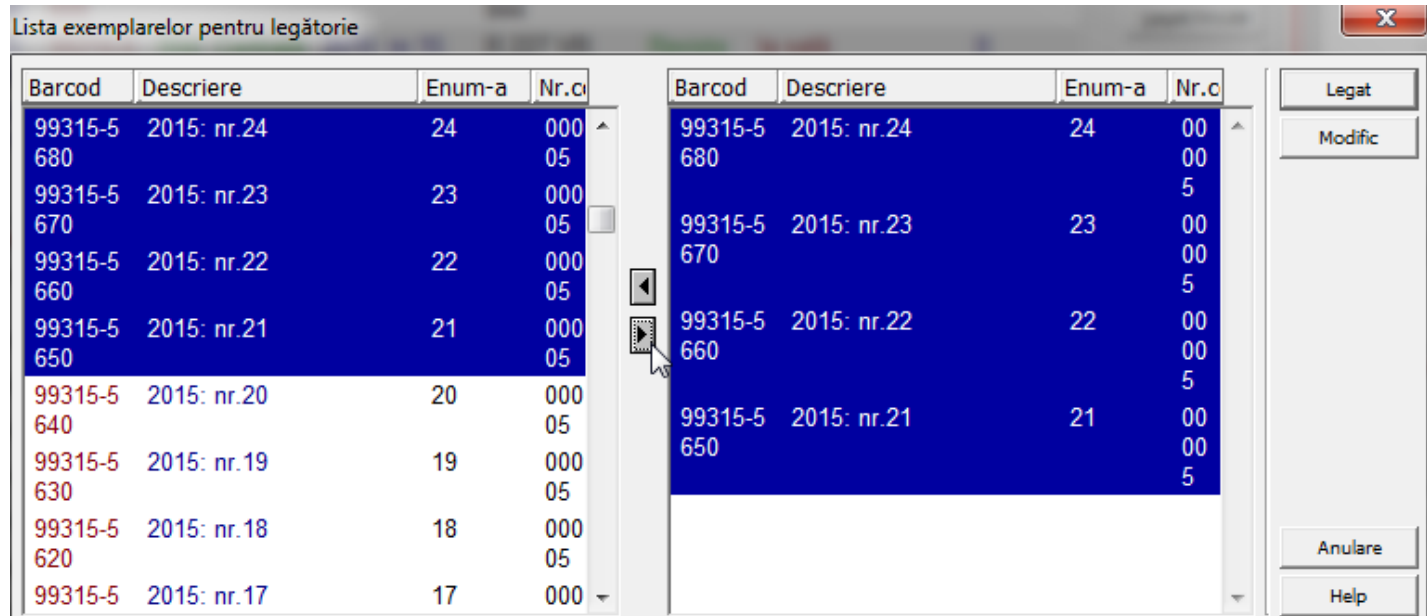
Lista exemplarelor pentru legătorie

| Barcod | Descriere | Enum-a | Nr.c |
|---|---|---|---|
| 99315-5680 | 2015: nr.24 | 24 | 00005 |
| 99315-5670 | 2015: nr.23 | 23 | 00005 |
| 99315-5660 | 2015: nr.22 | 22 | 00005 |
| 99315-5650 | 2015: nr.21 | 21 | 00005 |
| 99315-5640 | 2015: nr.20 | 20 | 00005 |
| 99315-5630 | 2015: nr.19 | 19 | 00005 |
| 99315-5620 | 2015: nr.18 | 18 | 00005 |
| 99315-5 | 2015: nr.17 | 17 | 000 |

| Barcod | Descriere | Enum-a | Nr.c |
|---|---|---|---|
| 99315-5680 | 2015: nr.24 | 24 | 00005 |
| 99315-5670 | 2015: nr.23 | 23 | 00005 |
| 99315-5660 | 2015: nr.22 | 22 | 00005 |
| 99315-5650 | 2015: nr.21 | 21 | 00005 |

Legat
Modific
Anulare
Help